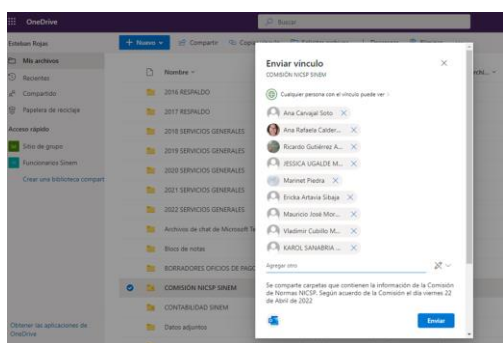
OneDrive

Buscar

Esteban Rojas

Mis archivos
Recientes
Compartido
Papelera de reciclaje

Acceso rápido
Sitio de grupo
Funcionarios Sinem
Crear una biblioteca compart

Obtener las aplicaciones de OneDrive

+ Nuevo
Compartir
Cop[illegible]

Nombre
2016 RESPALDO
2017 RESPALDO
2018 SERVICIOS GENERALES
2019 SERVICIOS GENERALES
2020 SERVICIOS GENERALES
2021 SERVICIOS GENERALES
2022 SERVICIOS GENERALES
Archivos de chat de Microsoft Te
Bloc de notas
BORRADORES OFICIOS DE PAGO
COMISIÓN NICSP SINEM
CONTABILIDAD SINEM
Datos adjuntos

Enviar vínculo
COMISIÓN NICSP SINEM

Cualquier persona con el vínculo puede ver

Ana Carvajal Soto
Ana Rafaela Calder...
Ricardo Gutiérrez A...
JESSICA UGALDE M...
Marinet Piedra
Ericka Artavia Sibaja
Mauricio José Mor...
Vladimir Cubillo M...
KAROL SANABRIA ...

Agregar otro

Se comparte carpetas que contienen la información de la Comisión de Normas NICSP, Según acuerdo de la Comisión el día viernes 22 de Abril de 2022

Enviar